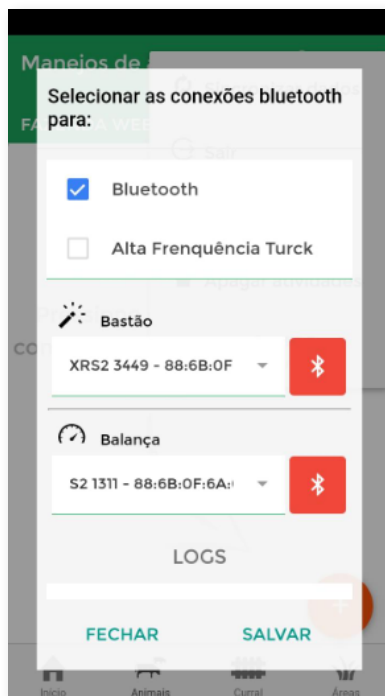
Manejos de

Selecionar as conexões bluetooth para:

Bluetooth

Alta Frenquência Turck

Bastão

XRS2 3449 - 88:6B:0F

Balança

S2 1311 - 88:6B:0F:6A:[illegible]

LOGS

FECHAR

SALVAR

Início

Animais

Curral

Áreas